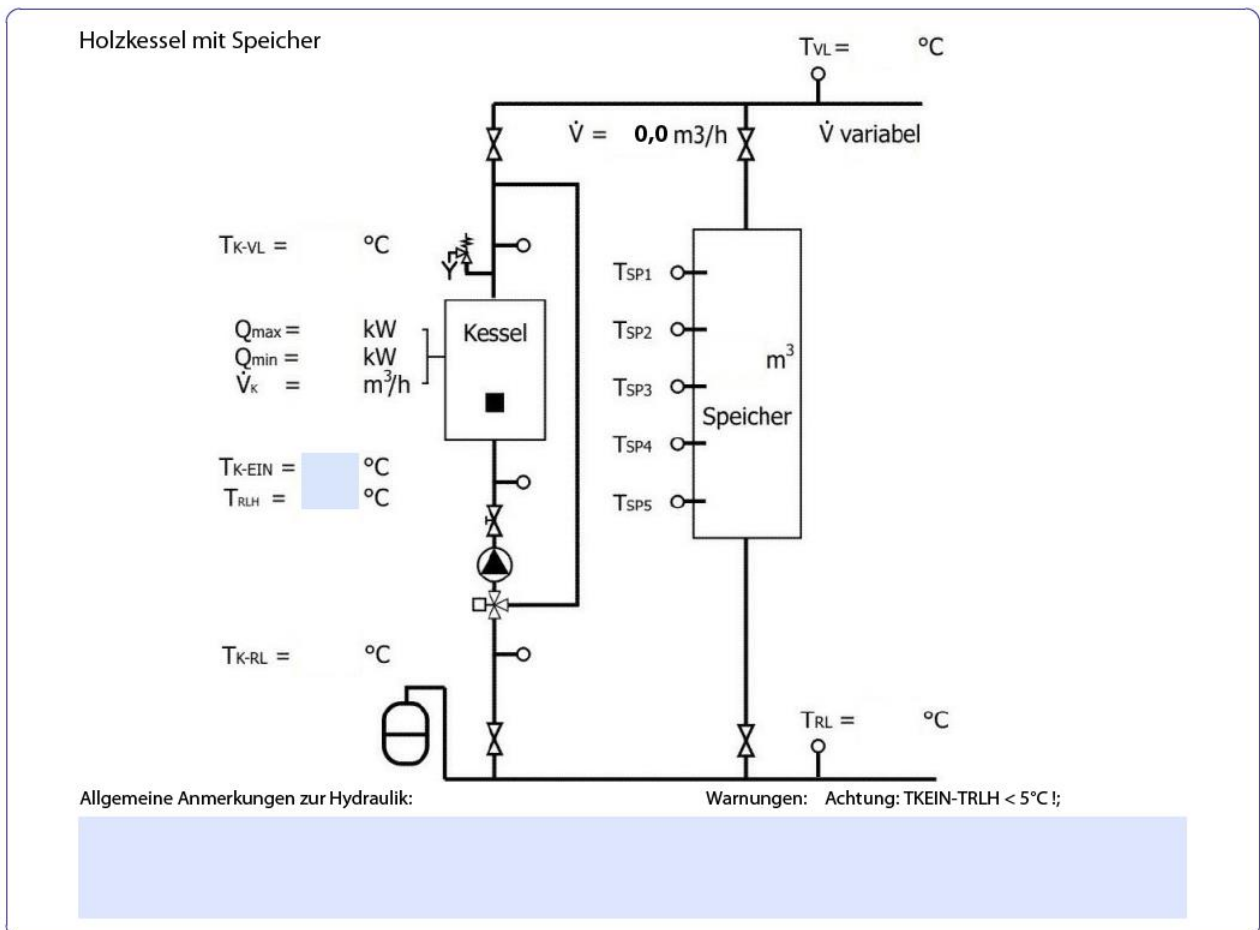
Holzkessel mit Speicher

$T_{VL}$ = °C

$\dot{V}$ = **0,0** m3/h

$\dot{V}$ variabel

$T_{K-VL}$ = °C

$Q_{max}$ = kW
$Q_{min}$ = kW
$\dot{V}_K$ = $m^3$/h

Kessel

$T_{SP1}$
$T_{SP2}$
$T_{SP3}$
$T_{SP4}$
$T_{SP5}$

$m^3$

Speicher

$T_{K-EIN}$ = °C
$T_{RLH}$ = °C

$T_{K-RL}$ = °C

$T_{RL}$ = °C

Allgemeine Anmerkungen zur Hydraulik:

Warnungen: Achtung: TKEIN-TRLH < 5°C !;